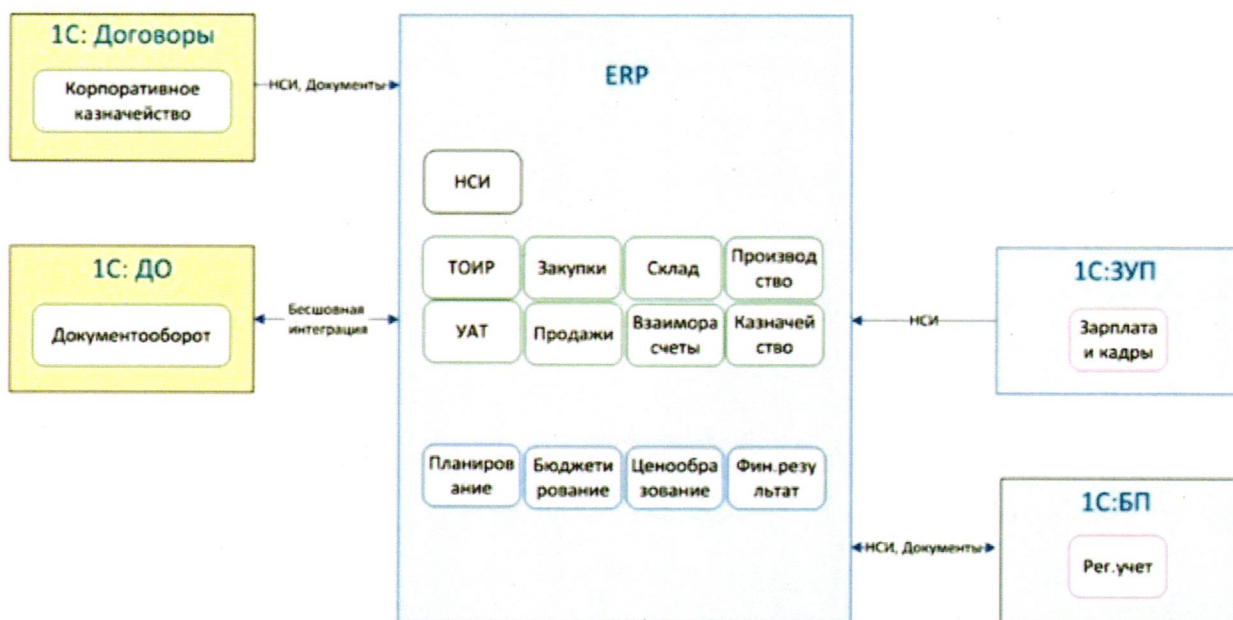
1С: Договоры

Корпоративное казначейство

НСИ, Документы

ERP

НСИ

ТОИР

Закупки

Склад

Производство

УАТ

Продажи

Взаиморасчеты

Казначейство

Планирование

Бюджетирование

Ценообразование

Фин.результат

1С: ДО

Документооборот

Бесшовная интеграция

1С:ЗУП

НСИ

Зарплата и кадры

1С:БП

НСИ, Документы

Рег.учет